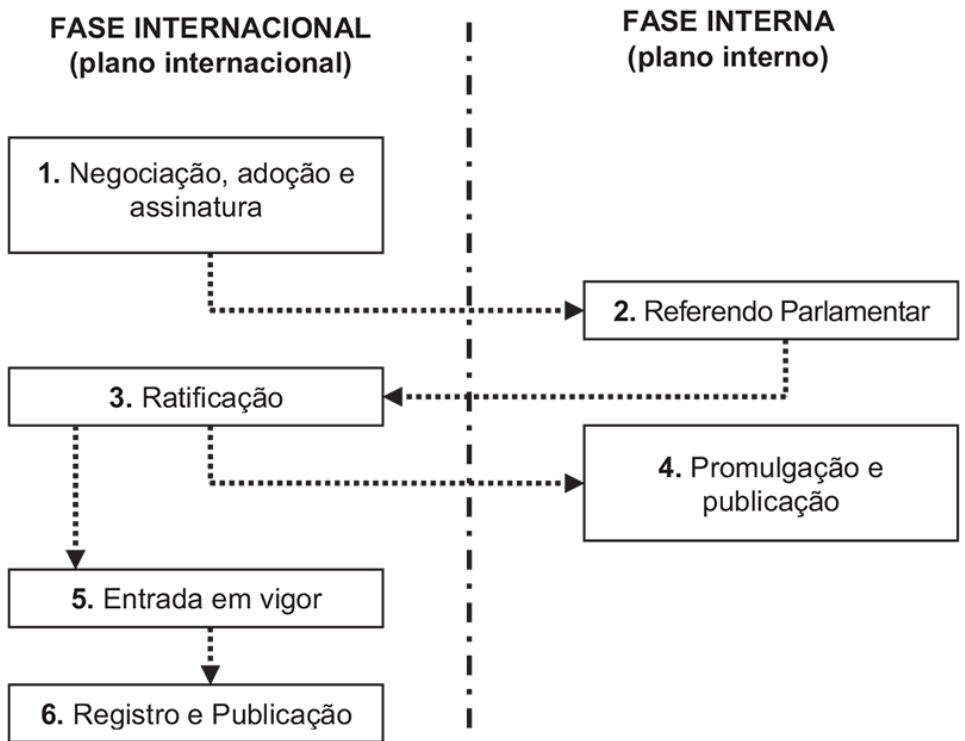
FASE INTERNACIONAL
(plano internacional)

FASE INTERNA
(plano interno)

1. Negociação, adoção e assinatura

2. Referendo Parlamentar

3. Ratificação

4. Promulgação e publicação

5. Entrada em vigor

6. Registro e Publicação